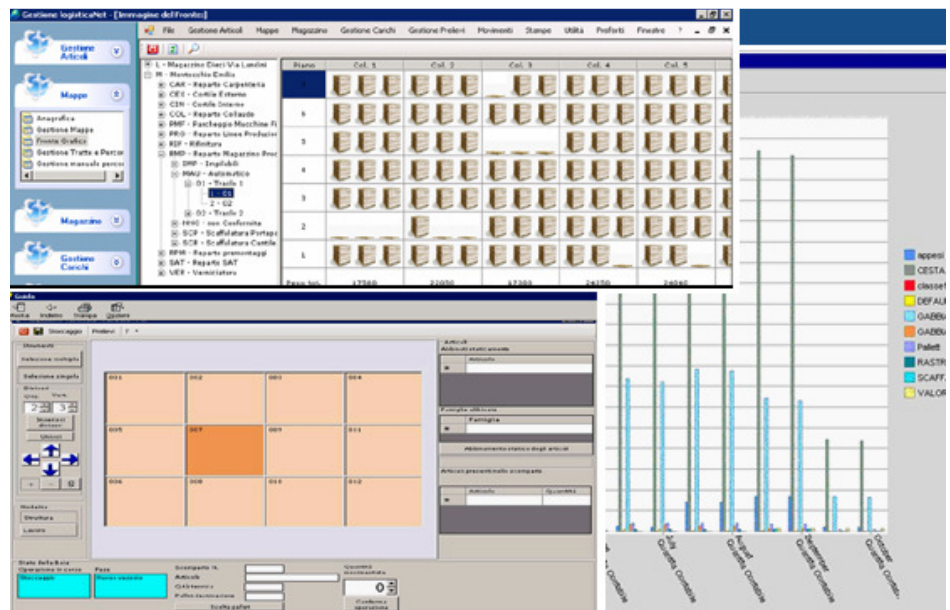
Gestione logisticaNet - [Immagine del Fronte]

File Gestione Articoli Mappe Magazzino Gestione Carichi Gestione Prelievi Movimenti Stampe Utilità Preferiti Finestre ?

Gestione Articoli

Mappe

Anagrafica
Gestione Mappe
Fronte Grafico
Gestione Tratte e Percor
Gestione manuale perco

Magazzino

Gestione Carichi

L - Magazzino Dieci Via Landini
M - Montecchio Emilia
CAR - Reparto Carpenteria
CES - Cortile Esterno
CIN - Cortile Interno
COL - Reparto Collaudo
PMF - Pacchetto Macchine Fi
PRG - Reparto Linea Produzi
RIF - Rifinitura
RMP - Reparto Magazzino Prod
IMP - Impilabili
MAU - Automatico
01 - Tratto 1
1 - 01
2 - 02
02 - Tratto 2
NNC - non Conformita
SCP - Scaffalatura Portapa
SCR - Scaffalatura Cantile
RPM - Reparto premontaggi
SAT - Reparto SAT
VER - Verniciatura

| Piano | Col. 1 | Col. 2 | Col. 3 | Col. 4 | Col. 5 |
|---|---|---|---|---|---|
| 7 | | | | | |
| 6 | | | | | |
| 5 | | | | | |
| 4 | | | | | |
| 3 | | | | | |
| 2 | | | | | |
| 1 | | | | | |
| Peso tot. | 17560 | 22050 | 17380 | 24150 | 24060 |

Guida
Avanti Indietro Stampa Opzioni
Stoccaggio Prelievi

Strumenti
Selezione multipla
Selezione singola
Blocchi
Oriz. Vert.
2 3
Inserisci divisori
Unisci

Modalita
Struttura
Lavoro

001 002 003 004
005 007 009 011
006 008 010 012

Articoli
Articoli stoccati ubicati
Articolo
Famiglia abbinata
Famiglia
Abbinamento statico degli articoli
Articoli precedentemente stoccati
Articolo Quantità

Stato della Baia
Operazione in corso
Stoccaggio
Fase
Ponte stabile
Scomparto N.
Articolo
Q.tà teorica
Punto Invenzione
Quantità movimentata
0
Scelta pallet
Conferma operazione

appesi
CESTA
classe
DEFAU
GABBI
GABBI
Pallet
RASTR
SCAFF
VALOR

Quantità Ottobre
July Quantità Ottobre
August Quantità Ottobre
September Quantità Ottobre
October Quantità Ottobr